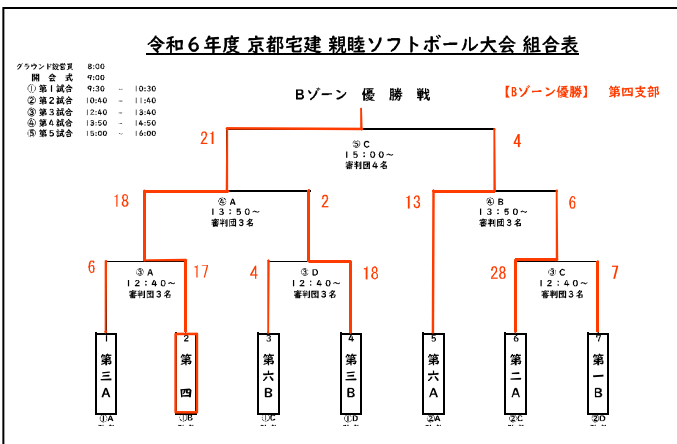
令和６年度 京都宅建 親睦ソフトボール大会 組合表

グラウンド設営等 8:00
開　会　式 9:00
① 第１試合 9:30 ～ 10:30
② 第２試合 10:40 ～ 11:40
③ 第３試合 12:40 ～ 13:40
④ 第４試合 13:50 ～ 14:50
⑤ 第５試合 15:00 ～ 16:00

Ｂゾーン　優　勝　戦

【Ｂゾーン優勝】　第四支部

21
⑤ C
１５：００～
審判団４名
4

18
④ A
１３：５０～
審判団３名
2

13
④ B
１３：５０～
審判団３名
6

6
③ A
１２：４０～
審判団３名
17

4
③ D
１２：４０～
審判団３名
18

28
③ C
１２：４０～
審判団３名
7

1 第三A
2 第四
3 第六B
4 第三B
5 第六A
6 第二A
7 第一B

①A
①B
①C
①D
②A
②C
②D